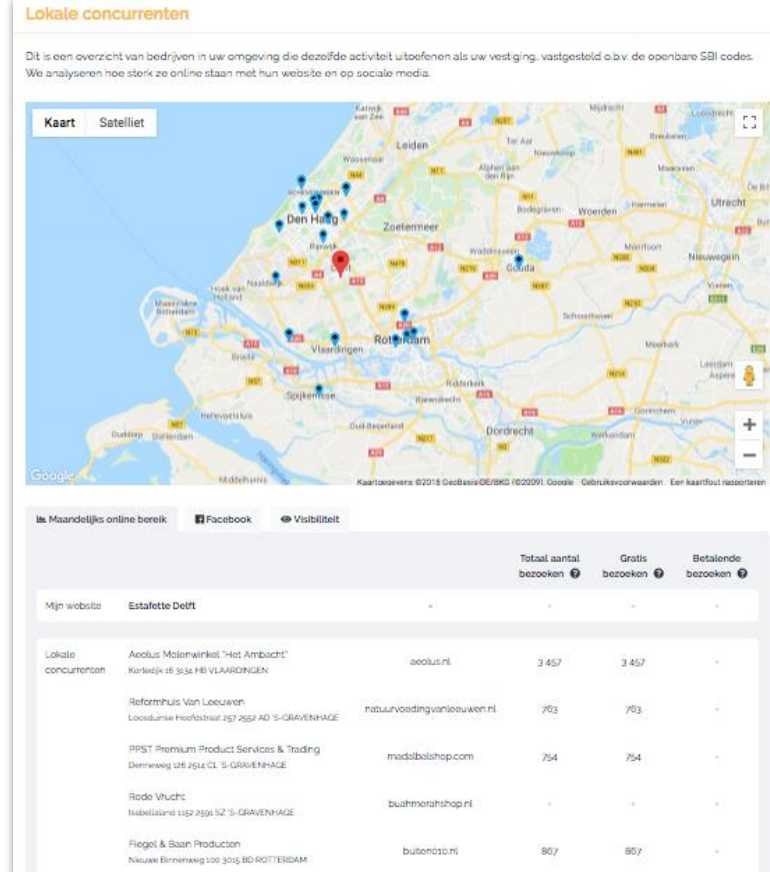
Lokale concurrenten

Dit is een overzicht van bedrijven in uw omgeving die dezelfde activiteit uitoefenen als uw vestiging, vastgesteld o.b.v. de openbare SBI codes. We analyseren hoe sterk ze online staan met hun website en op sociale media.

Kaart Satelliet

Katwijk aan Zee Leiden Mijdrecht Loosdrecht Ter Aar Breukelen Nieuwkoop Wassenaar Alphen aan den Rijn Scheveningen Den Haag Bodegraven Woerden Harmelen Utrecht Zoetermeer Waddinxveen Rijswijk Montfoort Nieuwegein Gouda Naaldwijk Hoek van Holland Maasvlakte Rotterdam Schoonhoven Vianen Brielle Meerkerk Leerdam Vlaardingen Rotterdam Spijkenisse Ridderkerk Hellevoetsluis Oud-Beijerland Dordrecht Gorinchem Werkendam Dirksland Stellendam Middelharnis

Google

Kaartgegevens ©2018 GeoBasis-DE/BKG (©2009), Google Gebruiksvoorwaarden Een kaartfout rapporteren

Maandelijks online bereik Facebook Visibiliteit

| | | | Totaal aantal bezoeken | Gratis bezoeken | Betalende bezoeken |
|---|---|---|---|---|---|
| Mijn website | Estafette Delft | - | - | - | - |
| Lokale concurrenten | Aeolus Molenwinkel "Het Ambacht" Kortedijk 16 3134 HB VLAARDINGEN | aeolus.nl | 3 457 | 3 457 | - |
| | Reformhuis Van Leeuwen Loosduinse Hoofdstraat 257 2552 AD 'S-GRAVENHAGE | natuurvoedingvanleeuwen.nl | 763 | 763 | - |
| | PPST Premium Product Services & Trading Dennenweg 126 2514 CL 'S-GRAVENHAGE | madalbalshop.com | 754 | 754 | - |
| | Rode Vrucht Isabellaland 1152 2591 SZ 'S-GRAVENHAGE | buahmerahshop.nl | - | - | - |
| | Flegel & Baan Producten Nieuwe Binnenweg 100 3015 BD ROTTERDAM | buiten010.nl | 867 | 867 | - |